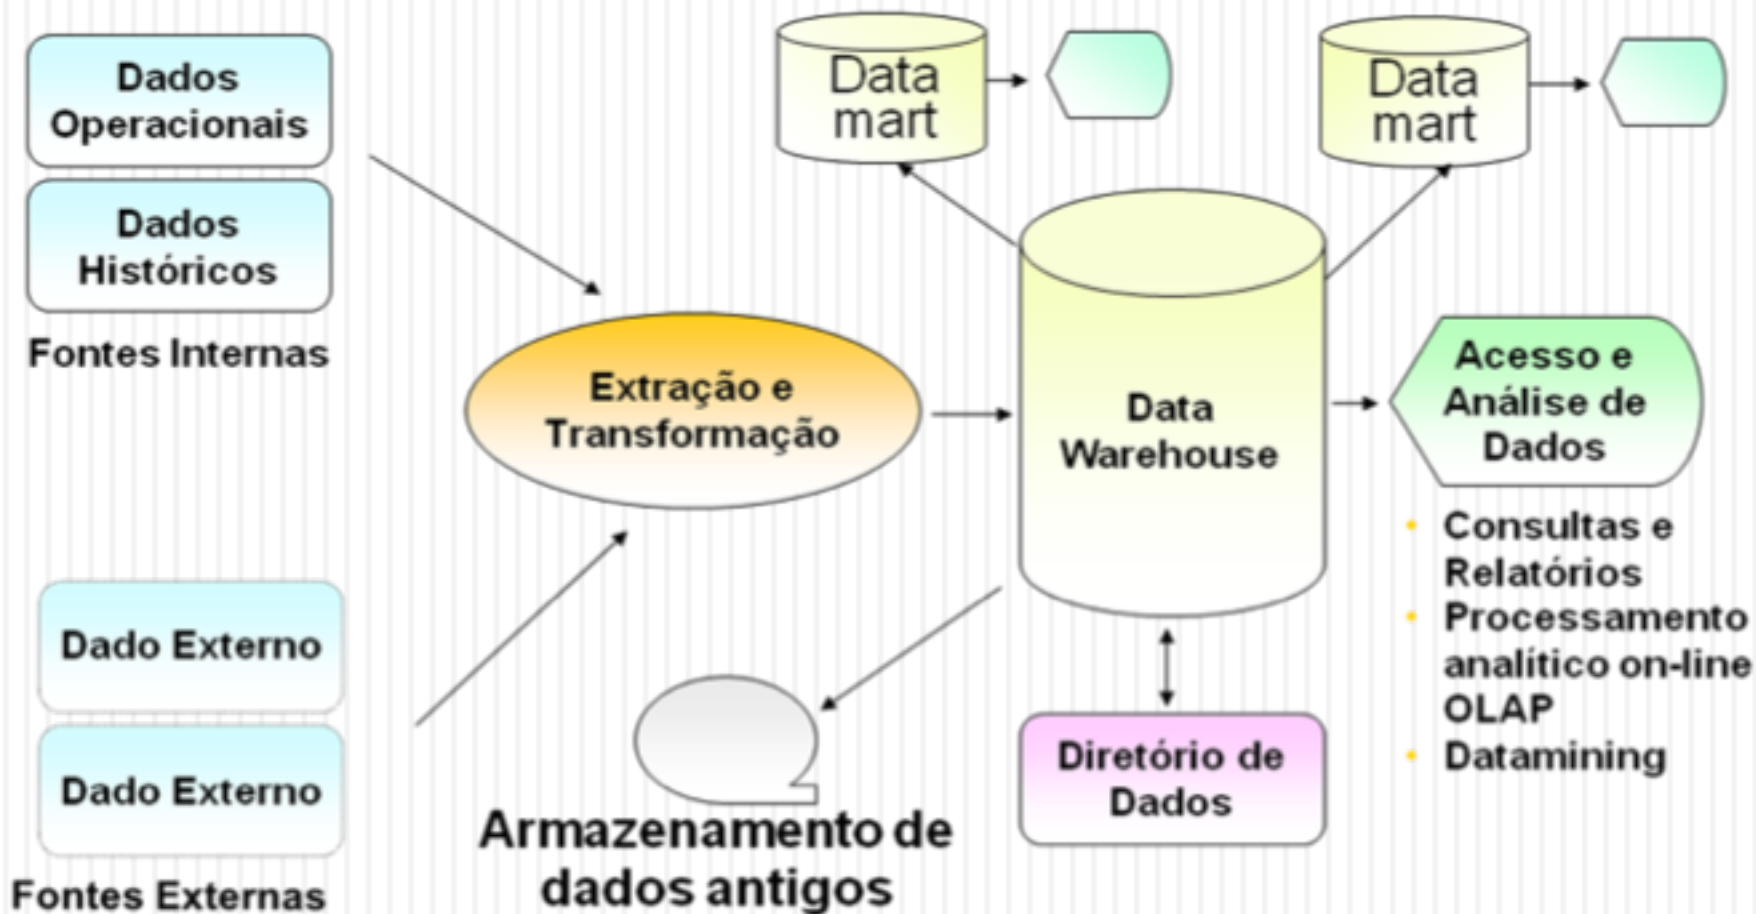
Dados Operacionais

Dados Históricos

Fontes Internas

Data mart

Data mart

Extração e Transformação

Data Warehouse

Acesso e Análise de Dados

- Consultas e Relatórios
- Processamento analítico on-line OLAP
- Datamining

Dado Externo

Dado Externo

Fontes Externas

Armazenamento de dados antigos

Diretório de Dados